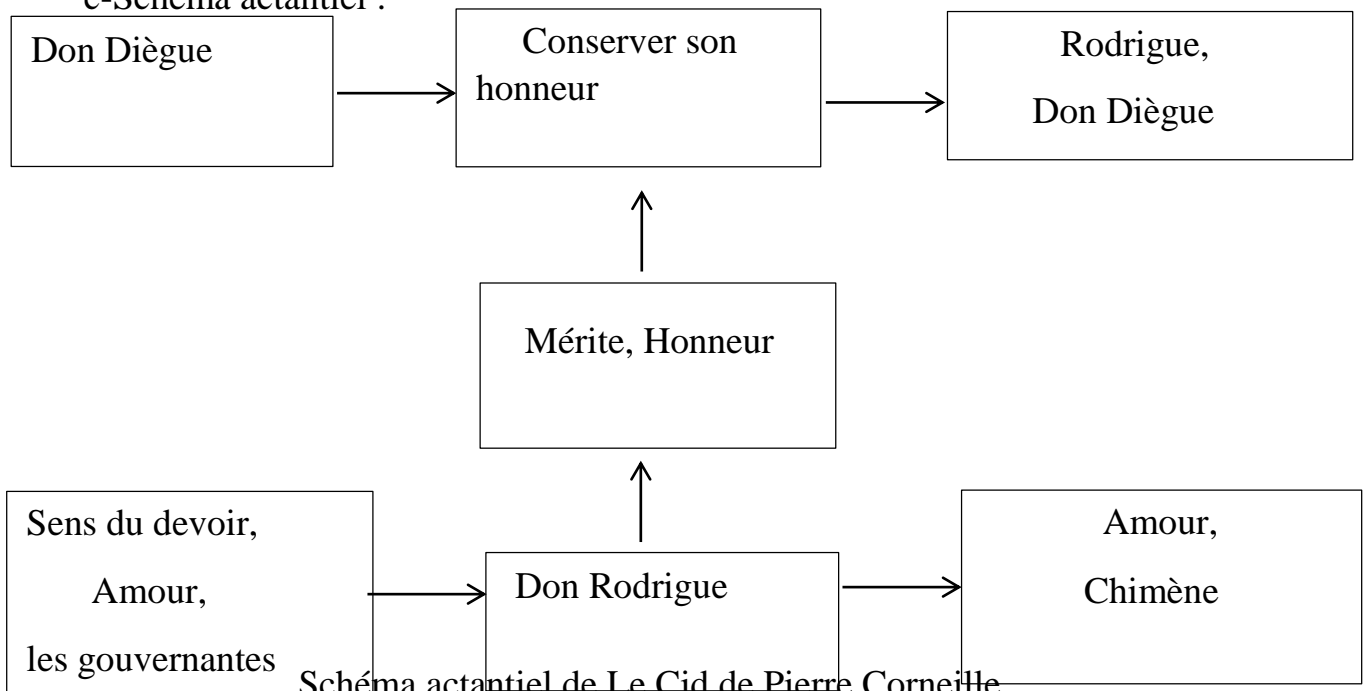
e-Schéma actantiel :

Don Diègue

Conserver son honneur

Rodrigue, Don Diègue

Mérite, Honneur

Sens du devoir, Amour, les gouvernantes

Don Rodrigue

Amour, Chimène

Schéma actantiel de Le Cid de Pierre Corneille